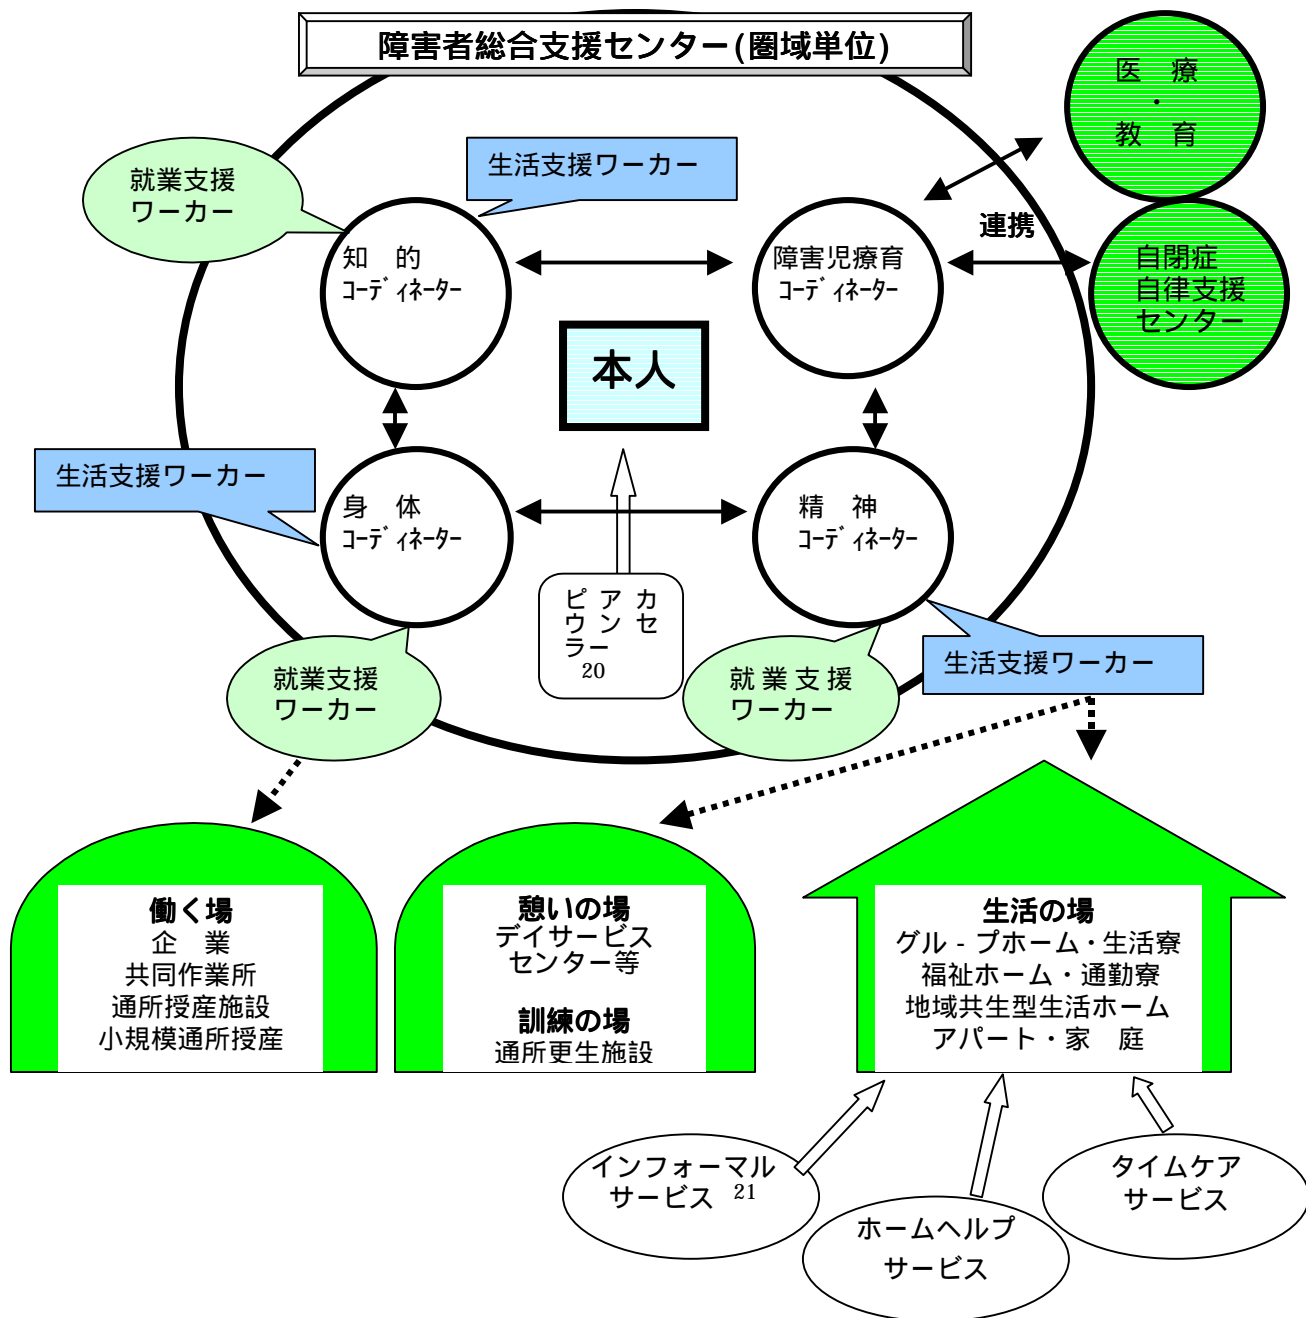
障害者総合支援センター(圏域単位)

医　療
・
教　育

連携

自閉症
自律支援
センター

就業支援
ワーカー

生活支援ワーカー

知　的
ｺｰﾃﾞｨﾈｰﾀｰ

障害児療育
ｺｰﾃﾞｨﾈｰﾀｰ

本人

生活支援ワーカー

身　体
ｺｰﾃﾞｨﾈｰﾀｰ

精　神
ｺｰﾃﾞｨﾈｰﾀｰ

ピアカウンセラー 20

就業支援
ワーカー

就業支援
ワーカー

生活支援ワーカー

働く場
企　業
共同作業所
通所授産施設
小規模通所授産

憩いの場
デイサービス
センター等

訓練の場
通所更生施設

生活の場
グル - プホーム・生活寮
福祉ホーム・通勤寮
地域共生型生活ホーム
アパート・家　庭

インフォーマル
サービス 21

ホームヘルプ
サービス

タイムケア
サービス